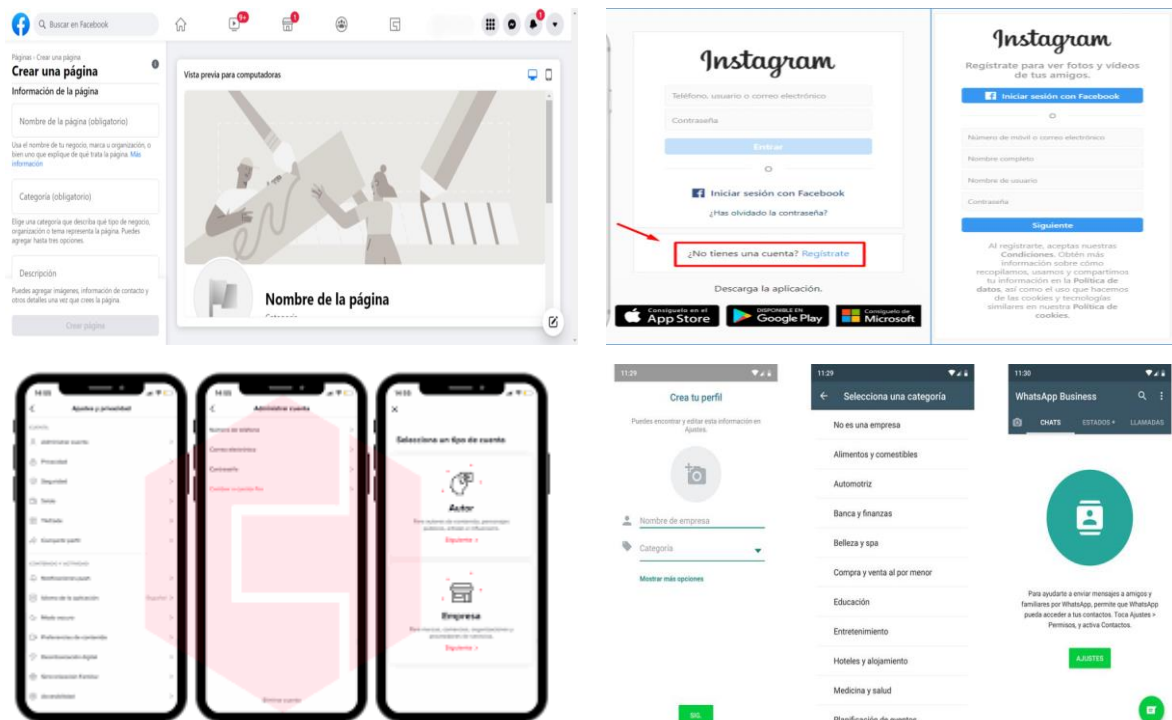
Buscar en Facebook

9+

Páginas › Crear una página
Crear una página
Información de la página

Nombre de la página (obligatorio)

Usa el nombre de tu negocio, marca u organización, o bien uno que explique de qué trata la página. Más información

Categoría (obligatorio)

Elige una categoría que describa qué tipo de negocio, organización o tema representa la página. Puedes agregar hasta tres opciones.

Descripción

Puedes agregar imágenes, información de contacto y otros detalles una vez que crees la página.

Crear página

Vista previa para computadoras

Nombre de la página

Instagram

Teléfono, usuario o correo electrónico
Contraseña
Entrar
O
Iniciar sesión con Facebook
¿Has olvidado la contraseña?

¿No tienes una cuenta? Regístrate

Descarga la aplicación.

Consíguelo en el App Store
DISPONIBLE EN Google Play
Consíguelo de Microsoft

Instagram

Regístrate para ver fotos y videos de tus amigos.
Iniciar sesión con Facebook
O
Número de móvil o correo electrónico
Nombre completo
Nombre de usuario
Contraseña
Siguiente

Al registrarte, aceptas nuestras Condiciones. Obtén más información sobre cómo recopilamos, usamos y compartimos tu información en la Política de datos, así como el uso que hacemos de las cookies y tecnologías similares en nuestra Política de cookies.

14:05
Ajustes y privacidad
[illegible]
Administrar cuenta
Privacidad
Seguridad
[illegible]
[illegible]
Compartir perfil
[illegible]
Notificaciones push
Idioma de la aplicación
Modo oscuro
Preferencias de contenido
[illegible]
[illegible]
Accesibilidad

14:05
Administrar cuenta
Número de teléfono
Correo electrónico
Contraseña
Cambiar a cuenta Pro
Eliminar cuenta

14:05
Selecciona un tipo de cuenta
Autor
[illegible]
Siguiente
Empresa
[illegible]
Siguiente

11:29
Crea tu perfil
Puedes encontrar y editar esta información en Ajustes.
Nombre de empresa
Categoría
Mostrar más opciones
SIG.

11:29
Selecciona una categoría
No es una empresa
Alimentos y comestibles
Automotriz
Banca y finanzas
Belleza y spa
Compra y venta al por menor
Educación
Entretenimiento
Hoteles y alojamiento
Medicina y salud
Planificación de eventos

11:30
WhatsApp Business
CHATS
ESTADOS
LLAMADAS
Para ayudarte a enviar mensajes a amigos y familiares por WhatsApp, permite que WhatsApp pueda acceder a tus contactos. Toca Ajustes > Permisos, y activa Contactos.
AJUSTES